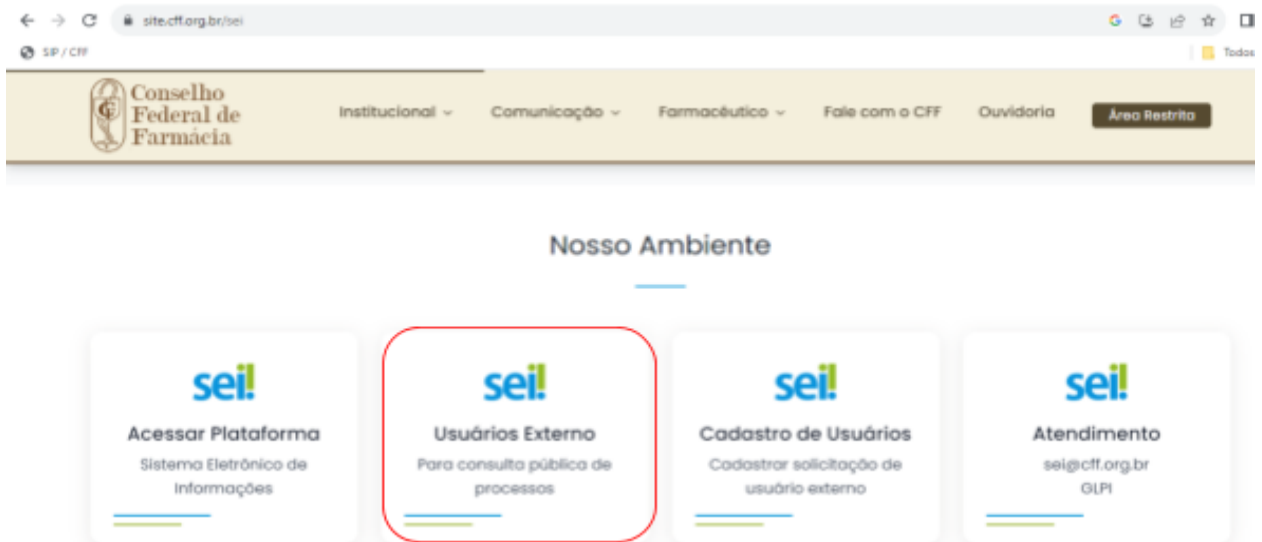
site.cff.org.br/sei

SIP / CFF

Todos

Conselho Federal de Farmácia

Institucional

Comunicação

Farmacêutico

Fale com o CFF

Ouvidoria

Área Restrita

Nosso Ambiente

sei!

Acessar Plataforma

Sistema Eletrônico de Informações

sei!

Usuários Externo

Para consulta pública de processos

sei!

Cadastro de Usuários

Cadastrar solicitação de usuário externo

sei!

Atendimento

sei@cff.org.br
GLPI